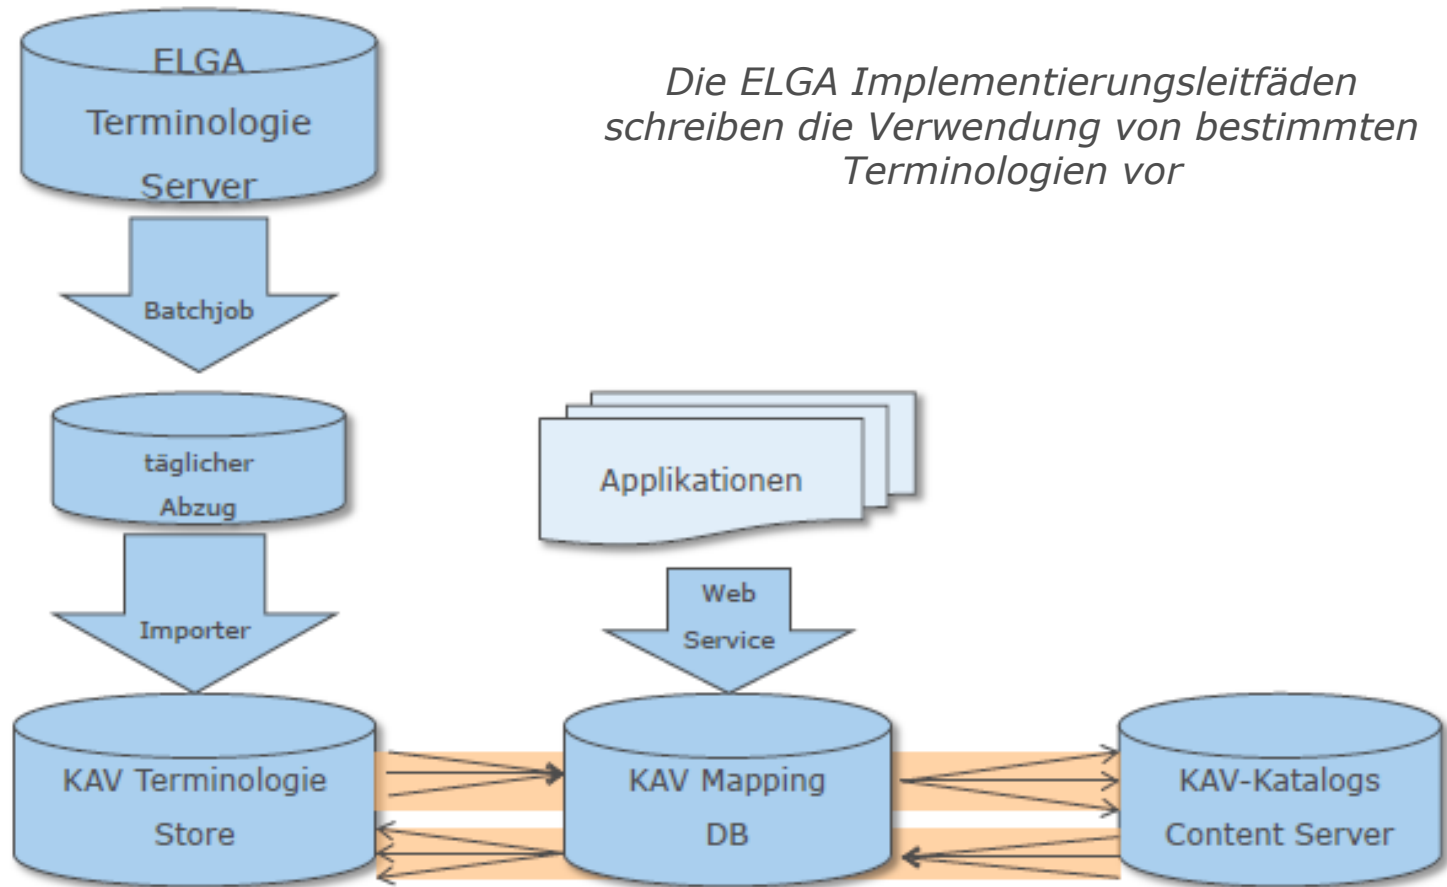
ELGA Terminologie Server

Die ELGA Implementierungsleitfäden schreiben die Verwendung von bestimmten Terminologien vor

Batchjob

täglicher Abzug

Applikationen

Importer

Web Service

KAV Terminologie Store

KAV Mapping DB

KAV-Katalogs Content Server